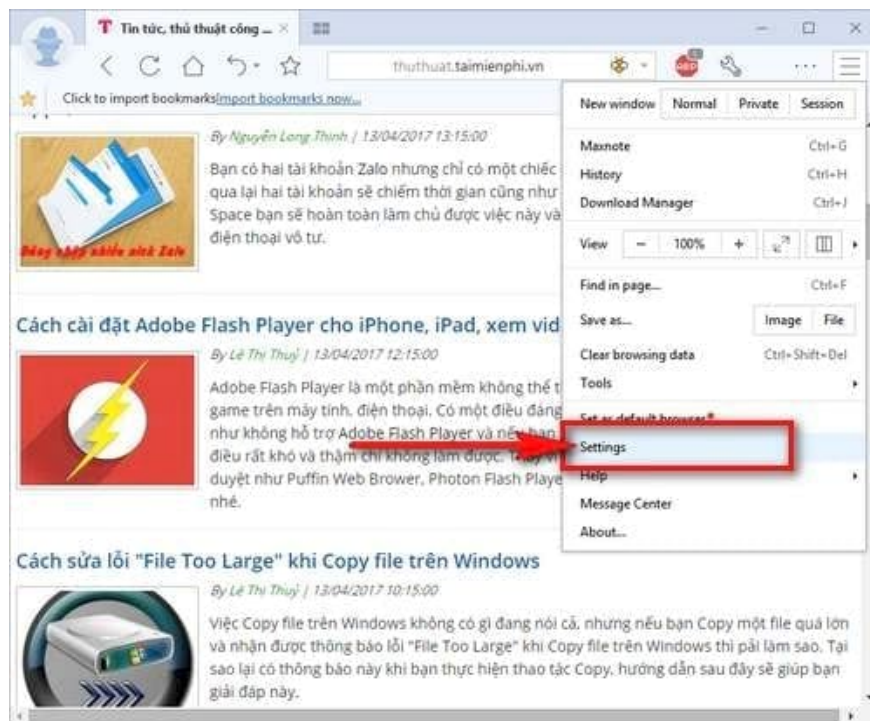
Tin tức, thủ thuật công ... ×

thuthuat.taimienphi.vn

Click to import bookmarks Import bookmarks now...

By Nguyễn Long Thịnh | 13/04/2017 13:15:00

Bạn có hai tài khoản Zalo nhưng chỉ có một chiếc qua lại hai tài khoản sẽ chiếm thời gian cũng như Space bạn sẽ hoàn toàn làm chủ được việc này và điện thoại vô tư.

Dùng nhiều nick Zalo

Cách cài đặt Adobe Flash Player cho iPhone, iPad, xem vid

By Lê Thị Thuỷ | 13/04/2017 12:15:00

Adobe Flash Player là một phần mềm không thể t game trên máy tính, điện thoại. Có một điều đáng như không hỗ trợ Adobe Flash Player và nếu bạn điều rất khó và thậm chí không làm được. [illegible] duyệt như Puffin Web Brower, Photon Flash Playe nhé.

Cách sửa lỗi "File Too Large" khi Copy file trên Windows

By Lê Thị Thuỷ | 13/04/2017 10:15:00

Việc Copy file trên Windows không có gì đáng nói cả, nhưng nếu bạn Copy một file quá lớn và nhận được thông báo lỗi "File Too Large" khi Copy file trên Windows thì phải làm sao. Tại sao lại có thông báo này khi bạn thực hiện thao tác Copy, hướng dẫn sau đây sẽ giúp bạn giải đáp này.

New window | Normal | Private | Session
Maxnote Ctrl+G
History Ctrl+H
Download Manager Ctrl+J
View | − | 100% | +
Find in page... Ctrl+F
Save as... | Image | File
Clear browsing data Ctrl+Shift+Del
Tools
Set as default browser
Settings
Help
Message Center
About...